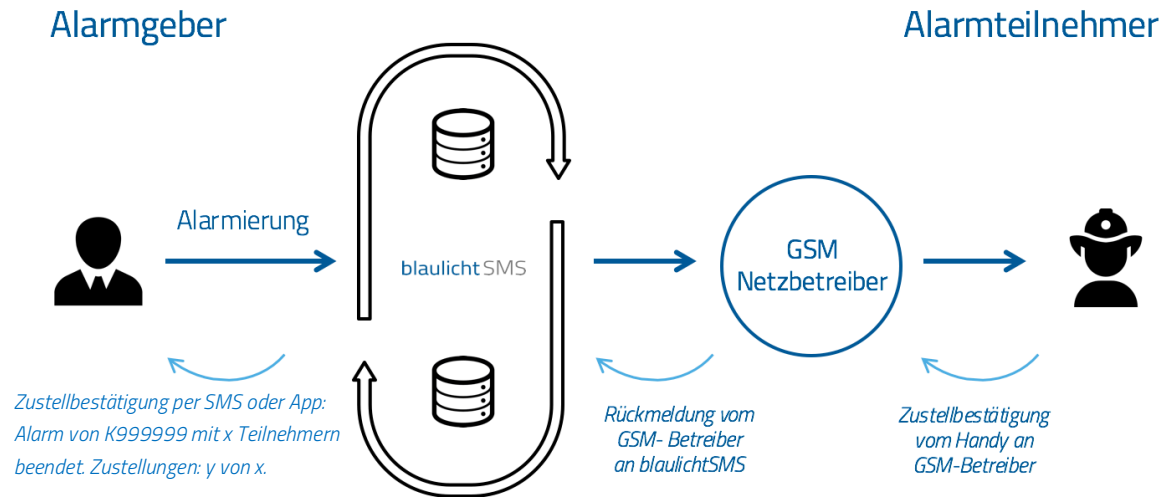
Alarmgeber

Alarmteilnehmer

Alarmierung

blaulichtSMS

GSM Netzbetreiber

Zustellbestätigung per SMS oder App: Alarm von K999999 mit x Teilnehmern beendet. Zustellungen: y von x.

Rückmeldung vom GSM- Betreiber an blaulichtSMS

Zustellbestätigung vom Handy an GSM-Betreiber